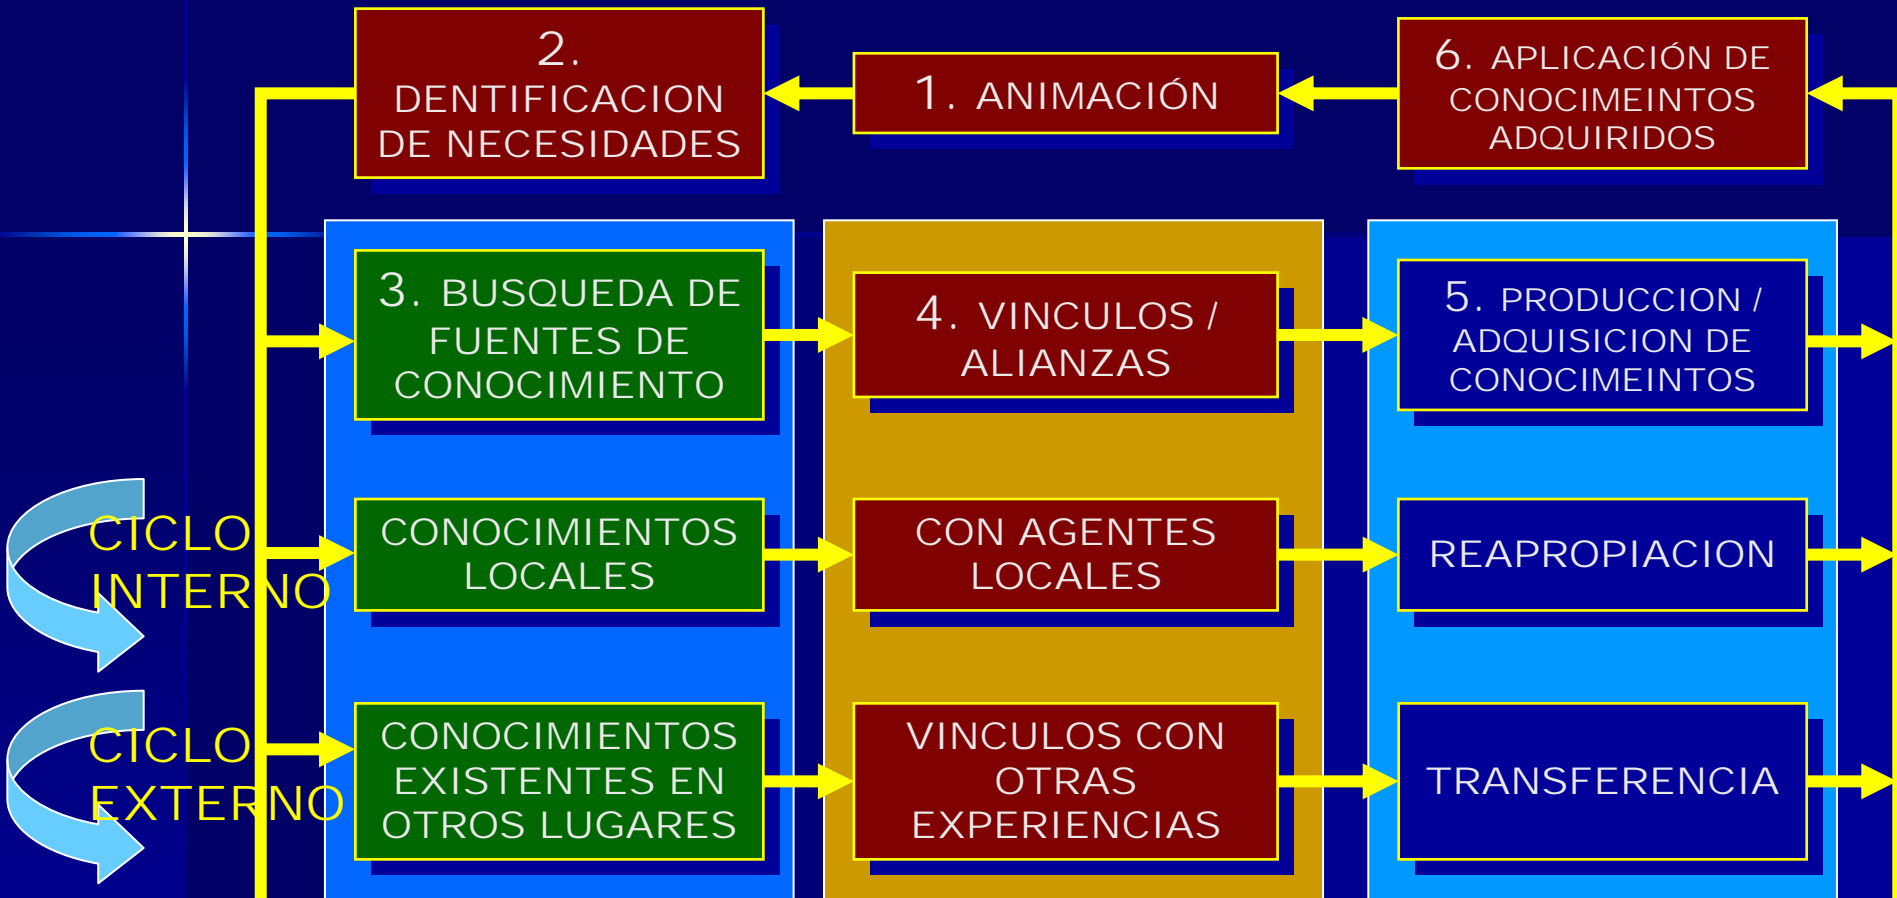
2. DENTIFICACION DE NECESIDADES

1. ANIMACIÓN

6. APLICACIÓN DE CONOCIMEINTOS ADQUIRIDOS

3. BUSQUEDA DE FUENTES DE CONOCIMIENTO

4. VINCULOS / ALIANZAS

5. PRODUCCION / ADQUISICION DE CONOCIMEINTOS

CICLO INTERNO

CONOCIMIENTOS LOCALES

CON AGENTES LOCALES

REAPROPIACION

CICLO EXTERNO

CONOCIMIENTOS EXISTENTES EN OTROS LUGARES

VINCULOS CON OTRAS EXPERIENCIAS

TRANSFERENCIA